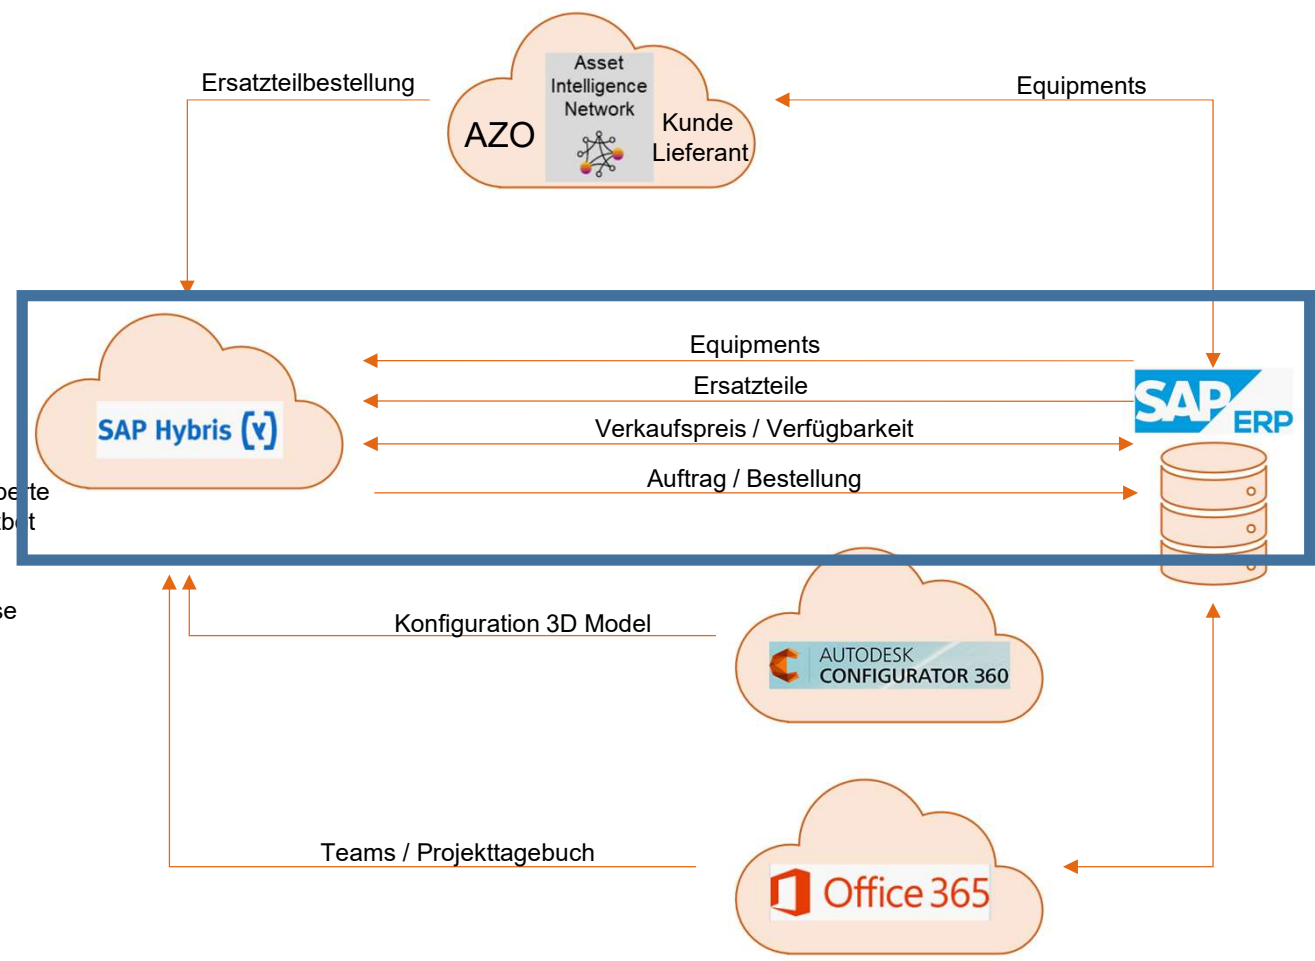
Ersatzteilbestellung

Asset Intelligence Network

AZO

Kunde Lieferant

Equipments

SAP Hybris

Equipments

Ersatzteile

Verkaufspreis / Verfügbarkeit

Auftrag / Bestellung

SAP ERP

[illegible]e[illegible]te
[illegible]b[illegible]t

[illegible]e

Konfiguration 3D Model

AUTODESK CONFIGURATOR 360

Teams / Projekttagebuch

Office 365